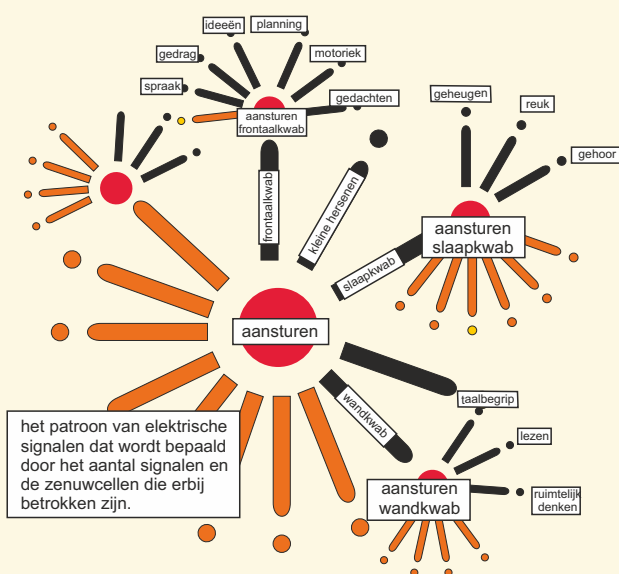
ideeën

planning

gedrag

motoriek

spraak

gedachten

aansturen frontaalkwab

geheugen

reuk

gehoor

frontaalkwab

kleine hersenen

aansturen slaapkwab

slaapkwab

aansturen

wandkwab

taalbegrip

lezen

ruimtelijk denken

aansturen wandkwab

het patroon van elektrische signalen dat wordt bepaald door het aantal signalen en de zenuwcellen die erbij betrokken zijn.